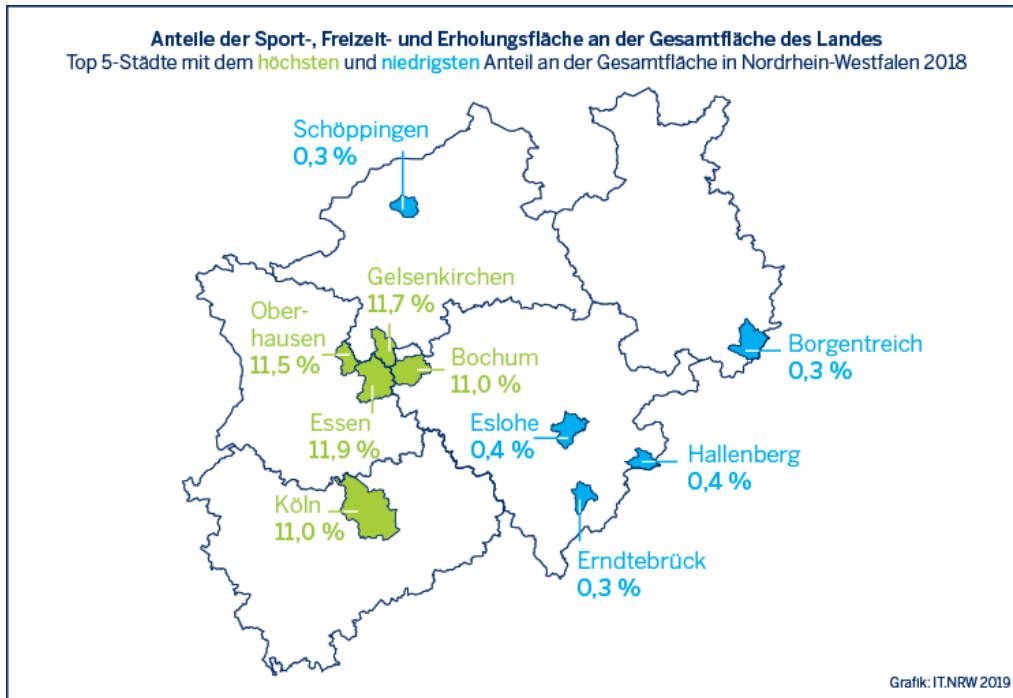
Anteile der Sport-, Freizeit- und Erholungsfläche an der Gesamtfläche des Landes
Top 5-Städte mit dem höchsten und niedrigsten Anteil an der Gesamtfläche in Nordrhein-Westfalen 2018

Schöppingen
0,3 %

Gelsenkirchen
11,7 %

Oberhausen
11,5 %

Bochum
11,0 %

Essen
11,9 %

Köln
11,0 %

Borgentreich
0,3 %

Eslohe
0,4 %

Hallenberg
0,4 %

Erndtebrück
0,3 %

Grafik: IT.NRW 2019